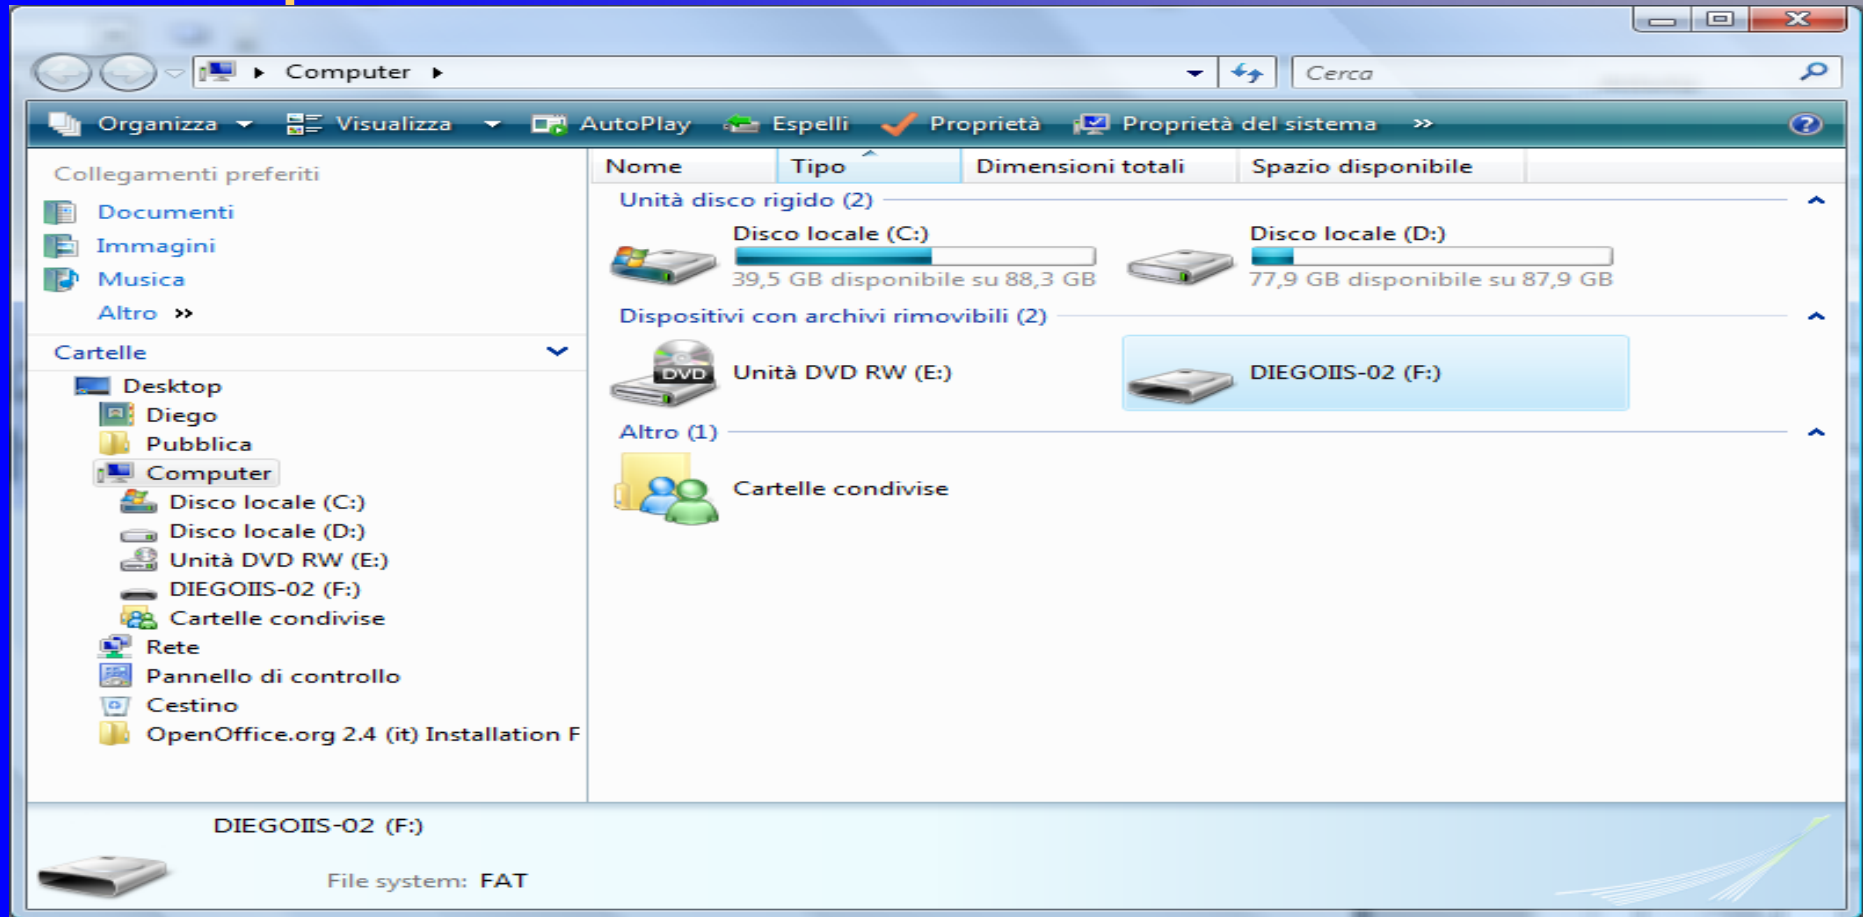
Computer
Cerca
Organizza Visualizza AutoPlay Espelli Proprietà Proprietà del sistema »
Collegamenti preferiti
Documenti
Immagini
Musica
Altro »
Cartelle
Desktop
Diego
Pubblica
Computer
Disco locale (C:)
Disco locale (D:)
Unità DVD RW (E:)
DIEGOIIS-02 (F:)
Cartelle condivise
Rete
Pannello di controllo
Cestino
OpenOffice.org 2.4 (it) Installation F

| Nome | Tipo | Dimensioni totali | Spazio disponibile |
|---|---|---|---|

Unità disco rigido (2)
Disco locale (C:)
39,5 GB disponibile su 88,3 GB
Disco locale (D:)
77,9 GB disponibile su 87,9 GB
Dispositivi con archivi rimovibili (2)
DVD
Unità DVD RW (E:)
DIEGOIIS-02 (F:)
Altro (1)
Cartelle condivise

DIEGOIIS-02 (F:)
File system: FAT